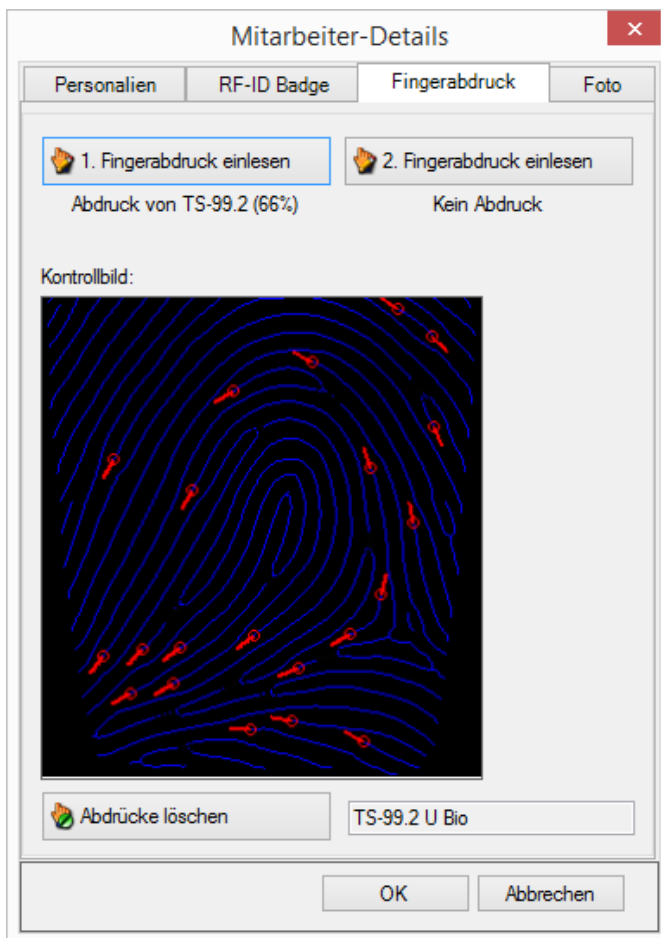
Mitarbeiter-Details

Personalien | RF-ID Badge | Fingerabdruck | Foto

1. Fingerabdruck einlesen
Abdruck von TS-99.2 (66%)

2. Fingerabdruck einlesen
Kein Abdruck

Kontrollbild:

Abdrücke löschen

TS-99.2 U Bio

OK

Abbrechen